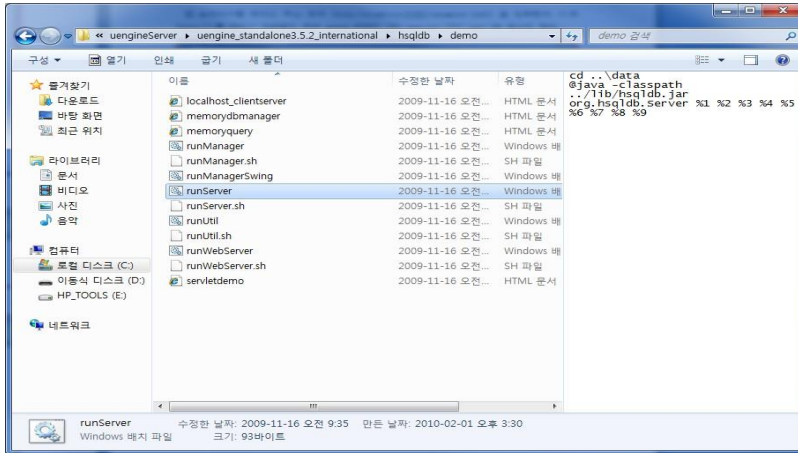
« uengineServer ▸ uengine_standalone3.5.2_international ▸ hsqldb ▸ demo
demo 검색

구성 ▾ 열기 인쇄 굽기 새 폴더

즐겨찾기
다운로드
바탕 화면
최근 위치

라이브러리
문서
비디오
사진
음악

컴퓨터
로컬 디스크 (C:)
이동식 디스크 (D:)
HP_TOOLS (E:)

네트워크

| 이름 | 수정한 날짜 | 유형 |
|---|---|---|
| localhost_clientserver | 2009-11-16 오전... | HTML 문서 |
| memorydbmanager | 2009-11-16 오전... | HTML 문서 |
| memoryquery | 2009-11-16 오전... | HTML 문서 |
| runManager | 2009-11-16 오전... | Windows 배 |
| runManager.sh | 2009-11-16 오전... | SH 파일 |
| runManagerSwing | 2009-11-16 오전... | Windows 배 |
| runServer | 2009-11-16 오전... | Windows 배 |
| runServer.sh | 2009-11-16 오전... | SH 파일 |
| runUtil | 2009-11-16 오전... | Windows 배 |
| runUtil.sh | 2009-11-16 오전... | SH 파일 |
| runWebServer | 2009-11-16 오전... | Windows 배 |
| runWebServer.sh | 2009-11-16 오전... | SH 파일 |
| servletdemo | 2009-11-16 오전... | HTML 문서 |

cd ..\data
@java -classpath ../lib/hsqldb.jar org.hsqldb.Server %1 %2 %3 %4 %5 %6 %7 %8 %9

runServer 수정한 날짜: 2009-11-16 오전 9:35 만든 날짜: 2010-02-01 오후 3:30
Windows 배치 파일 크기: 93바이트